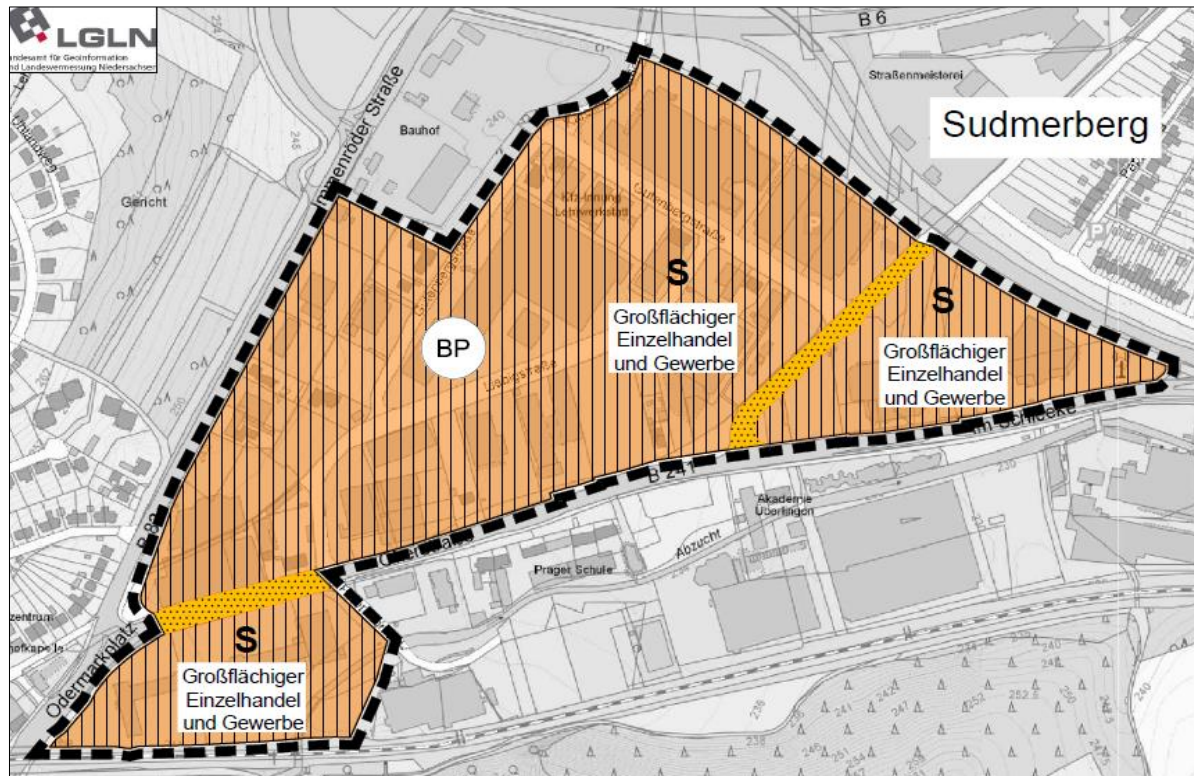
LGLN
Landesamt für Geoinformation und Landesvermessung Niedersachsen

B 6
Straßenmeisterei
Sudmerberg
Bauhof
Gericht
Immenröder Straße
S
Großflächiger Einzelhandel und Gewerbe
S
Großflächiger Einzelhandel und Gewerbe
BP
Liebigstraße
Am Schleeke
B 241
Akademie Überlingen
Abzucht
Prager Schule
B 82
S
Großflächiger Einzelhandel und Gewerbe
Odermarkplatz